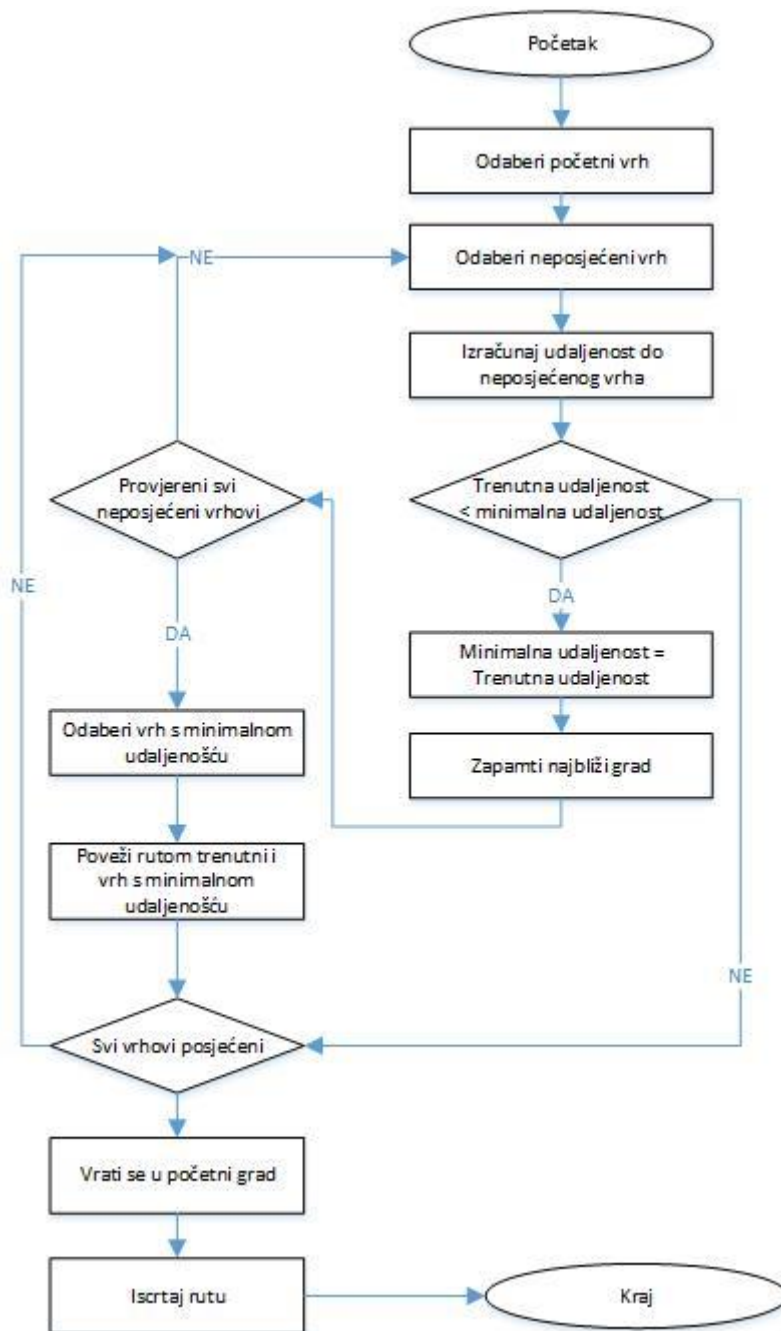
Početak

Odaberi početni vrh

NE

Odaberi neposjećeni vrh

Izračunaj udaljenost do neposjećenog vrha

Provjereni svi neposjećeni vrhovi

Trenutna udaljenost < minimalna udaljenost

NE

DA

DA

Minimalna udaljenost = Trenutna udaljenost

Odaberi vrh s minimalnom udaljenošću

Zapamti najbliži grad

Poveži rutom trenutni i vrh s minimalnom udaljenošću

NE

Svi vrhovi posjećeni

Vrati se u početni grad

Iscrtaj rutu

Kraj